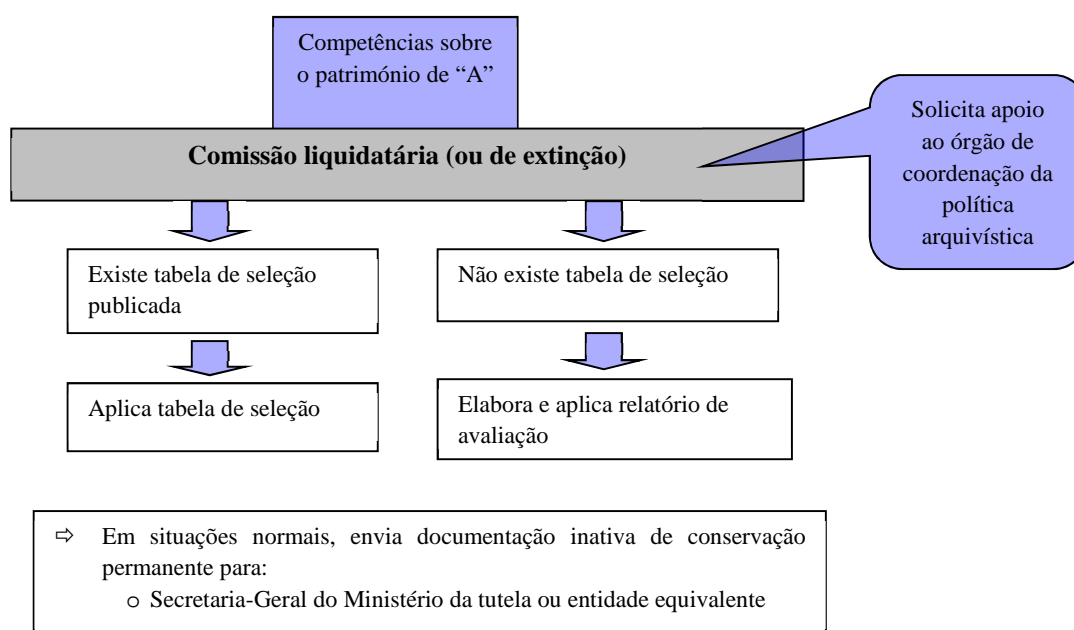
Competências sobre o património de “A”

Comissão liquidatária (ou de extinção)

Solicita apoio ao órgão de coordenação da política arquivística

Existe tabela de seleção publicada

Aplica tabela de seleção

Não existe tabela de seleção

Elabora e aplica relatório de avaliação

⇨ Em situações normais, envia documentação inativa de conservação permanente para:
o Secretaria-Geral do Ministério da tutela ou entidade equivalente